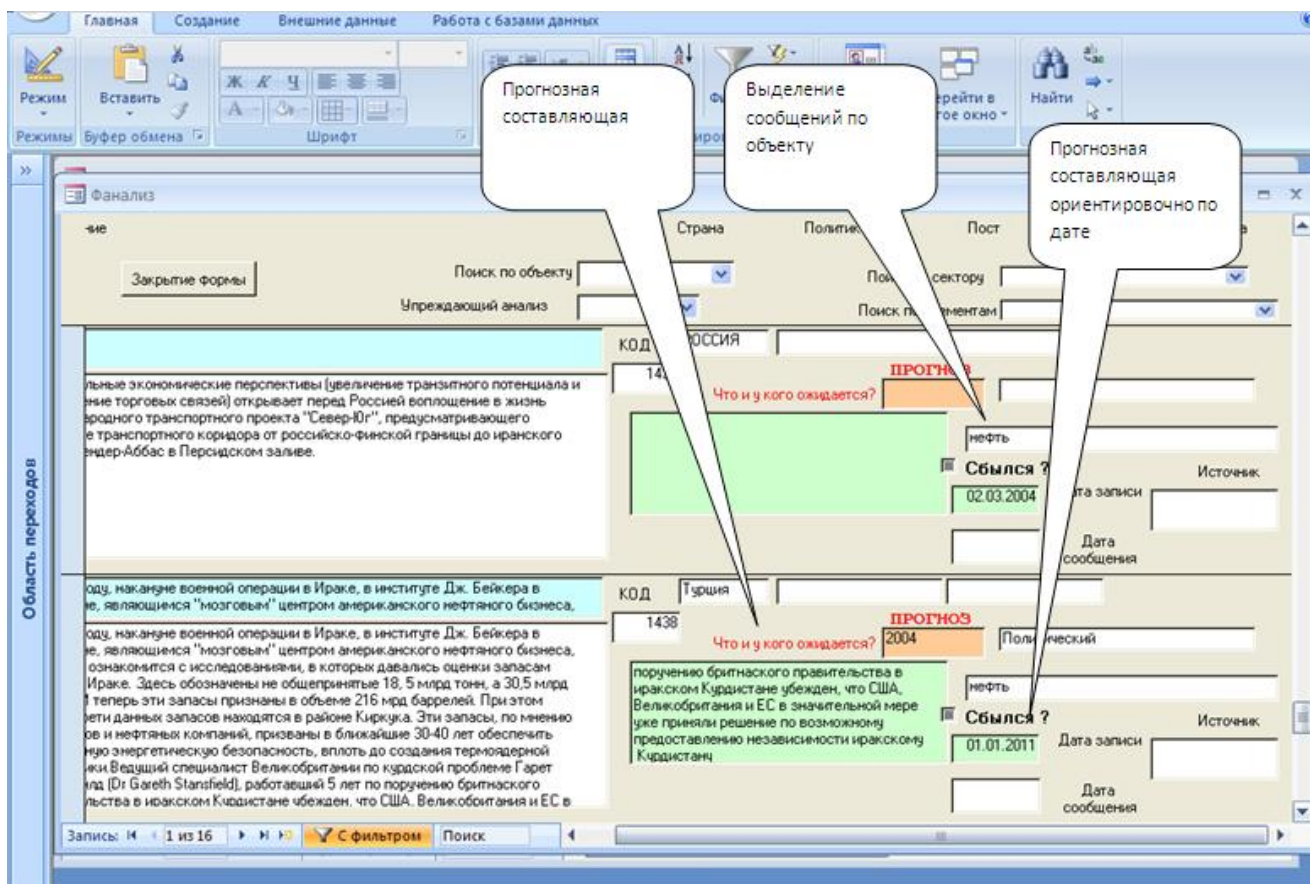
Главная Создание Внешние данные Работа с базами данных

Режим Вставить Режимы Буфер обмена Шрифт Найти

Прогнозная составляющая

Выделение сообщений по объекту

Прогнозная составляющая ориентировочно по дате

Область переходов

Фанализ

ние Страна Полити Пост

Закрытие формы

Поиск по объекту

Упреждающий анализ

Пои сектору

Поиск п ментам

КОД ОССИЯ

14

ПРОГНО

Что и у кого ожидается?

льные экономические перспективы (увеличение транзитного потенциала и ение торговых связей) открывает перед Россией воплощение в жизнь родного транспортного проекта "Север-Юг", предусматривающего е транспортного коридора от российско-финской границы до иранского ендер-Аббас в Персидском заливе.

нефть

Сбылся ?

Источник

02.03.2004

ата записи

Дата сообщения

оду, накануне военной операции в Ираке, в институте Дж. Бейкера в е, являющимся "мозговым" центром американского нефтяного бизнеса,

КОД Турция

1438

ПРОГНОЗ

Что и у кого ожидается? 2004

Поли ический

оду, накануне военной операции в Ираке, в институте Дж. Бейкера в е, являющимся "мозговым" центром американского нефтяного бизнеса, ознакомится с исследованиями, в которых давались оценки запасам Ираке. Здесь обозначены не общепринятые 18, 5 млрд тонн, а 30,5 млрд теперь эти запасы признаны в объеме 216 мрд баррелей. При этом ети данных запасов находятся в районе Киркука. Эти запасы, по мнению ов и нефтяных компаний, призваны в ближайшие 30-40 лет обеспечить ную энергетическую безопасность, вплоть до создания термоядерной ики.Ведущий специалист Великобритании по курдской проблеме Гарет лд (Dr Gareth Stansfield), работавший 5 лет по поручению британского льства в иракском Курдистане убежден, что США, Великобритания и ЕС в

поручению британского правительства в иракском Курдистане убежден, что США, Великобритания и ЕС в значительной мере уже приняли решение по возможному предоставлению независимости иракскому Курдистану

нефть

Сбылся ?

Источник

01.01.2011

Дата записи

Дата сообщения

Запись: 1 из 16 С фильтром Поиск